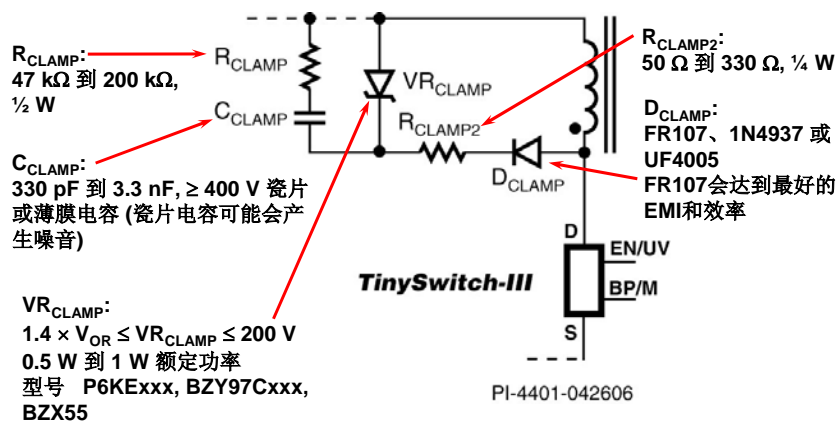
$R_{CLAMP}$:
47 kΩ 到 200 kΩ, ½ W

$R_{CLAMP}$

$C_{CLAMP}$

$VR_{CLAMP}$

$R_{CLAMP2}$

$D_{CLAMP}$

$R_{CLAMP2}$:
50 Ω 到 330 Ω, ¼ W

$D_{CLAMP}$:
FR107、1N4937 或 UF4005
FR107会达到最好的 EMI和效率

$C_{CLAMP}$:
330 pF 到 3.3 nF, ≥ 400 V 瓷片或薄膜电容 (瓷片电容可能会产生噪音)

D
EN/UV
BP/M
S

TinySwitch-III

$VR_{CLAMP}$:
1.4 × $V_{OR}$ ≤ $VR_{CLAMP}$ ≤ 200 V
0.5 W 到 1 W 额定功率
型号 P6KExxx, BZY97Cxxx, BZX55

PI-4401-042606